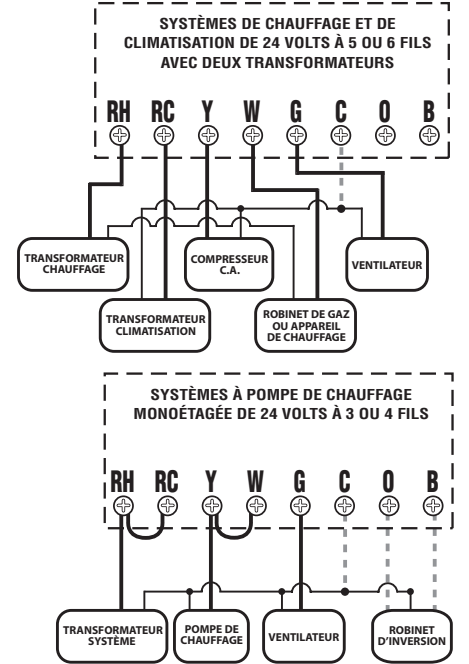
SYSTÈMES DE CHAUFFAGE ET DE CLIMATISATION DE 24 VOLTS À 5 OU 6 FILS AVEC DEUX TRANSFORMATEURS

RH RC Y W G C O B

TRANSFORMATEUR CHAUFFAGE

COMPRESSEUR C.A.

VENTILATEUR

TRANSFORMATEUR CLIMATISATION

ROBINET DE GAZ OU APPAREIL DE CHAUFFAGE

SYSTÈMES À POMPE DE CHAUFFAGE MONOÉTAGÉE DE 24 VOLTS À 3 OU 4 FILS

RH RC Y W G C O B

TRANSFORMATEUR SYSTÈME

POMPE DE CHAUFFAGE

VENTILATEUR

ROBINET D'INVERSION